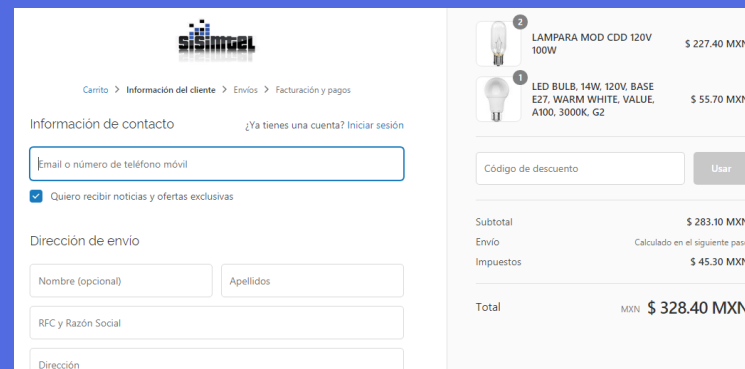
sisimtel

Carrito > Información del cliente > Envíos > Facturación y pagos

Información de contacto

¿Ya tienes una cuenta? Iniciar sesión

Email o número de teléfono móvil

Quiero recibir noticias y ofertas exclusivas

Dirección de envío

Nombre (opcional)

Apellidos

RFC y Razón Social

Dirección

2
LAMPARA MOD CDD 120V 100W
$ 227.40 MXN

1
LED BULB, 14W, 120V, BASE E27, WARM WHITE, VALUE, A100, 3000K, G2
$ 55.70 MXN

Código de descuento

Usar

Subtotal $ 283.10 MXN
Envío Calculado en el siguiente pas
Impuestos $ 45.30 MXN

Total MXN $ 328.40 MXN